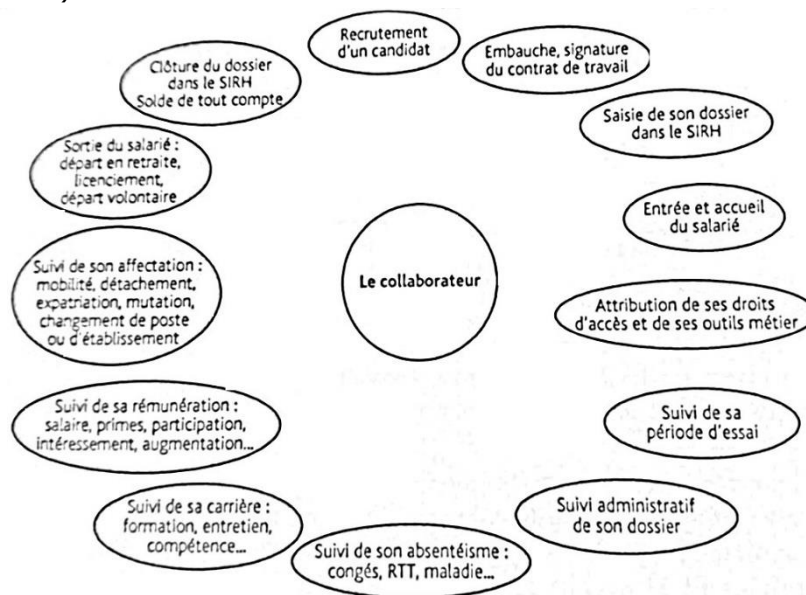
Le collaborateur

Recrutement d'un candidat

Embauche, signature du contrat de travail

Saisie de son dossier dans le SIRH

Entrée et accueil du salarié

Attribution de ses droits d'accès et de ses outils métier

Suivi de sa période d'essai

Suivi administratif de son dossier

Suivi de son absentéisme : congés, RTT, maladie...

Suivi de sa carrière : formation, entretien, compétence...

Suivi de sa rémunération : salaire, primes, participation, intéressement, augmentation...

Suivi de son affectation : mobilité, détachement, expatriation, mutation, changement de poste ou d'établissement

Sortie du salarié : départ en retraite, licenciement, départ volontaire

Clôture du dossier dans le SIRH Solde de tout compte